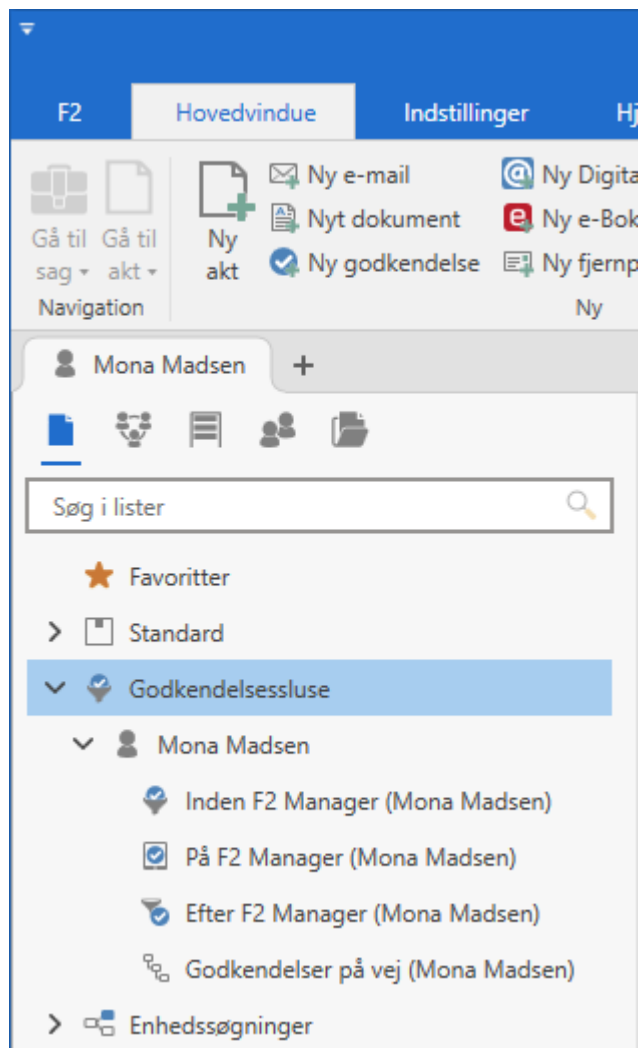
F2
Hovedvindue
Indstillinger
Hj

Gå til sag
Gå til akt
Navigation

Ny akt
Ny e-mail
Nyt dokument
Ny godkendelse
Ny Digita
Ny e-Bok
Ny fjernp
Ny

Mona Madsen
+

Søg i lister

Favoritter
Standard
Godkendelsessluse
Mona Madsen
Inden F2 Manager (Mona Madsen)
På F2 Manager (Mona Madsen)
Efter F2 Manager (Mona Madsen)
Godkendelser på vej (Mona Madsen)
Enhedssøgninger